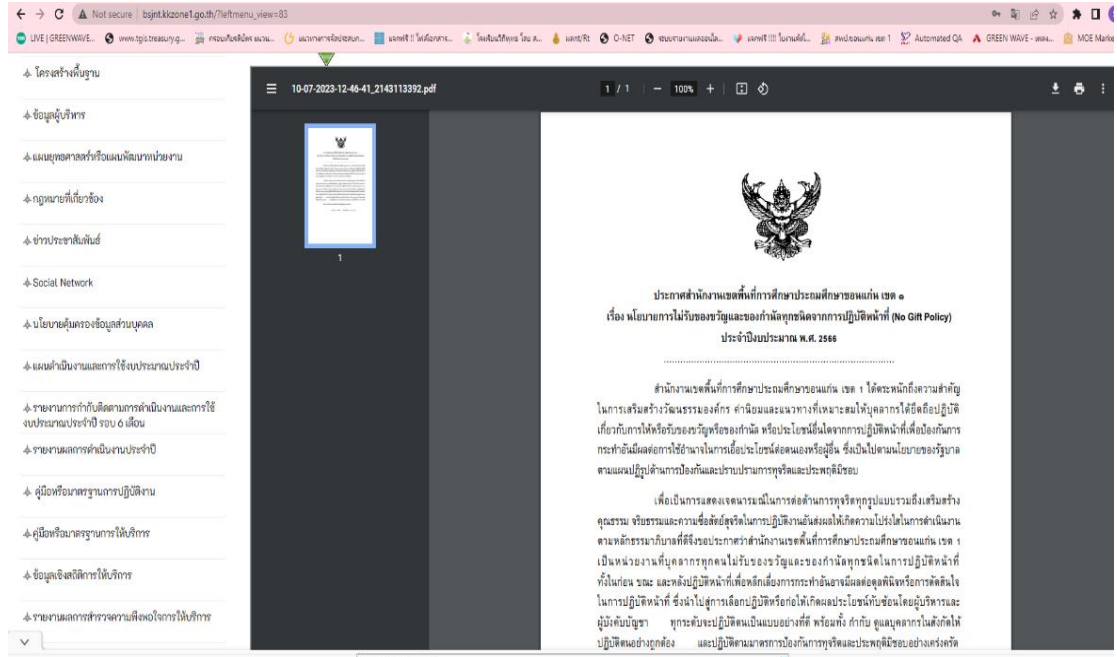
Not secure | bsjnt.kkzone1.go.th/?leftmenu_view=83

LIVE | GREENWAVE... www.tgis.treasury.g... กรอบเกียรติบัตร ผนวน... แนวทางการจัดประชุม... ผลงานครู !! ไฟล์เอกสาร... โหลดเกียรติบัตร โดย ส... ผลงาน/Rt O-NET ขอบเขตงานผลงานเอ็ต... ผลงานครู !!! ไฟล์เอกสาร... สพป.ขอนแก่น เขต 1 Automated QA GREEN WAVE - สพฐ... MOE Marke

โครงสร้างพื้นฐาน

ข้อมูลผู้บริหาร

แผนยุทธศาสตร์หรือแผนพัฒนาหน่วยงาน

กฎหมายที่เกี่ยวข้อง

ข่าวประชาสัมพันธ์

Social Network

นโยบายคุ้มครองข้อมูลส่วนบุคคล

แผนดำเนินงานและการใช้งบประมาณประจำปี

รายงานการกำกับติดตามการดำเนินงานและการใช้งบประมาณประจำปี รอบ 6 เดือน

รายงานผลการดำเนินงานประจำปี

คู่มือหรือมาตรฐานการปฏิบัติงาน

คู่มือหรือมาตรฐานการให้บริการ

ข้อมูลเชิงสถิติการให้บริการ

รายงานผลการสำรวจความพึงพอใจการให้บริการ

10-07-2023-12-46-41_2143113392.pdf

1 / 1 | — 100% +

1

ประกาศสำนักงานเขตพื้นที่การศึกษาประถมศึกษาขอนแก่น เขต ๑
เรื่อง นโยบายการไม่รับของขวัญและของกำนัลทุกชนิดจากการปฏิบัติหน้าที่ (No Gift Policy)
ประจำปีงบประมาณ พ.ศ. 2566

สำนักงานเขตพื้นที่การศึกษาประถมศึกษาขอนแก่น เขต 1 ได้ตระหนักถึงความสำคัญในการเสริมสร้างวัฒนธรรมองค์กร ค่านิยมและแนวทางที่เหมาะสมให้บุคลากรได้ยึดถือปฏิบัติเกี่ยวกับการให้หรือรับของขวัญหรือของกำนัล หรือประโยชน์อื่นใดจากการปฏิบัติหน้าที่เพื่อป้องกันการกระทำอันมีผลต่อการใช้อำนาจในการเอื้อประโยชน์ต่อตนเองหรือผู้อื่น ซึ่งเป็นไปตามนโยบายของรัฐบาลตามแผนปฏิรูปด้านการป้องกันและปราบปรามการทุจริตและประพฤติมิชอบ

เพื่อเป็นการแสดงเจตนารมณ์ในการต่อต้านการทุจริตทุกรูปแบบรวมถึงเสริมสร้างคุณธรรม จริยธรรมและความซื่อสัตย์สุจริตในการปฏิบัติงานอันส่งผลให้เกิดความโปร่งใสในการดำเนินงานตามหลักธรรมาภิบาลที่ดีจึงขอประกาศว่าสำนักงานเขตพื้นที่การศึกษาประถมศึกษาขอนแก่น เขต 1 เป็นหน่วยงานที่บุคลากรทุกคนไม่รับของขวัญและของกำนัลทุกชนิดในการปฏิบัติหน้าที่ทั้งในก่อน ขณะ และหลังปฏิบัติหน้าที่เพื่อหลีกเลี่ยงการกระทำอันอาจมีผลต่อดุลพินิจหรือการตัดสินใจในการปฏิบัติหน้าที่ ซึ่งนำไปสู่การเลือกปฏิบัติหรือก่อให้เกิดผลประโยชน์ทับซ้อนโดยผู้บริหารและผู้บังคับบัญชา ทุกระดับจะปฏิบัติตนเป็นแบบอย่างที่ดี พร้อมทั้ง กำกับ ดูแลบุคลากรในสังกัดให้ปฏิบัติตนอย่างถูกต้อง และปฏิบัติตามมาตรการป้องกันการทุจริตและประพฤติมิชอบอย่างเคร่งครัด